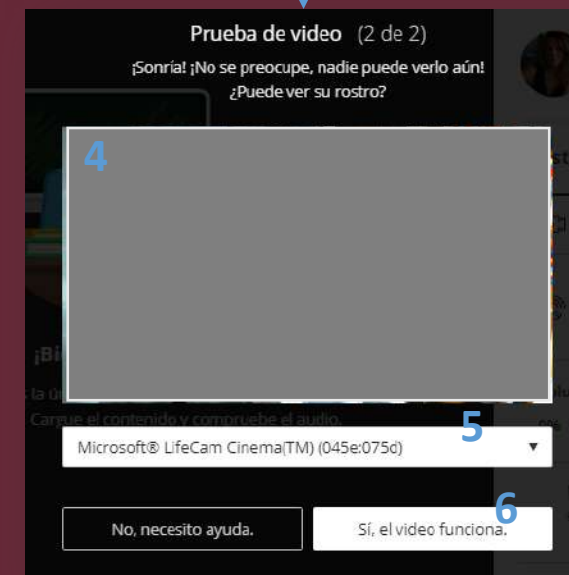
Prueba de video (2 de 2)

¡Sonría! ¡No se preocupe, nadie puede verlo aún! ¿Puede ver su rostro?

4

¡Bi

la ú

Cargue el contenido y compruebe el audio.

5

Microsoft® LifeCam Cinema(TM) (045e:075d)

6

No, necesito ayuda.

Sí, el video funciona.